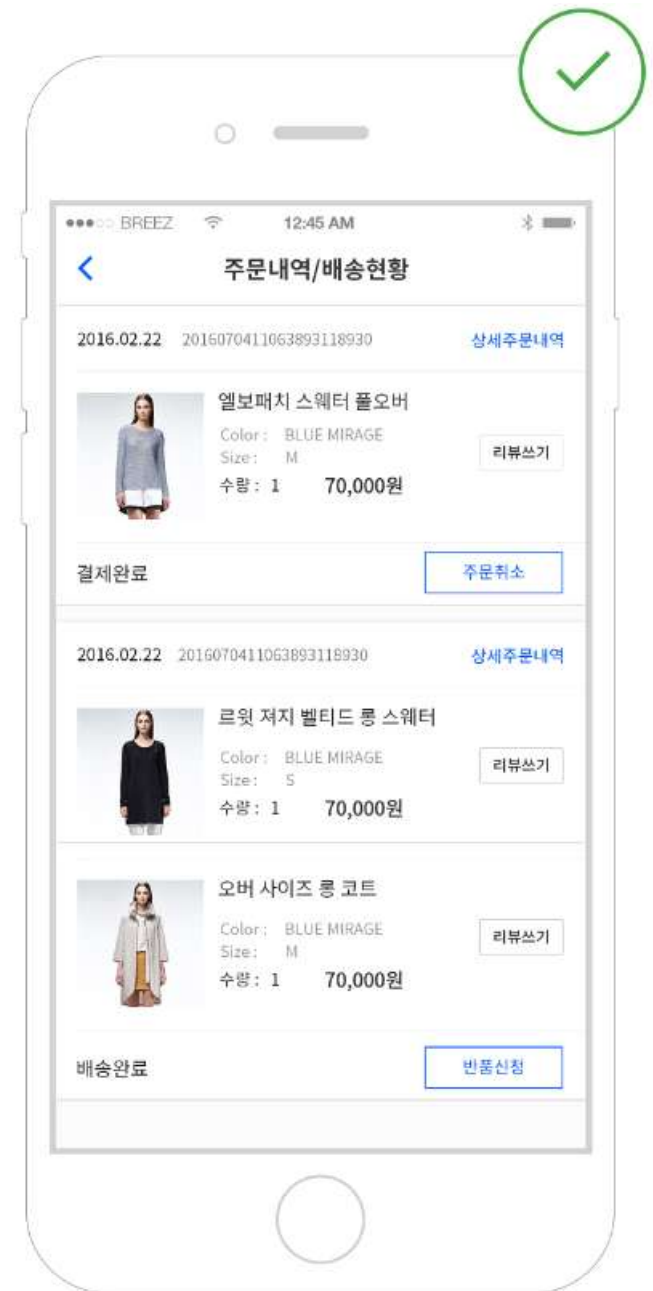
●●●○○ BREEZ 12:45 AM

주문내역/배송현황

2016.02.22 2016070411063893118930 상세주문내역

엘보패치 스웨터 풀오버
Color: BLUE MIRAGE
Size: M
수량 : 1 70,000원
리뷰쓰기

결제완료 주문취소

2016.02.22 2016070411063893118930 상세주문내역

르윗 저지 벨티드 롱 스웨터
Color: BLUE MIRAGE
Size: S
수량 : 1 70,000원
리뷰쓰기

오버 사이즈 롱 코트
Color: BLUE MIRAGE
Size: M
수량 : 1 70,000원
리뷰쓰기

배송완료 반품신청